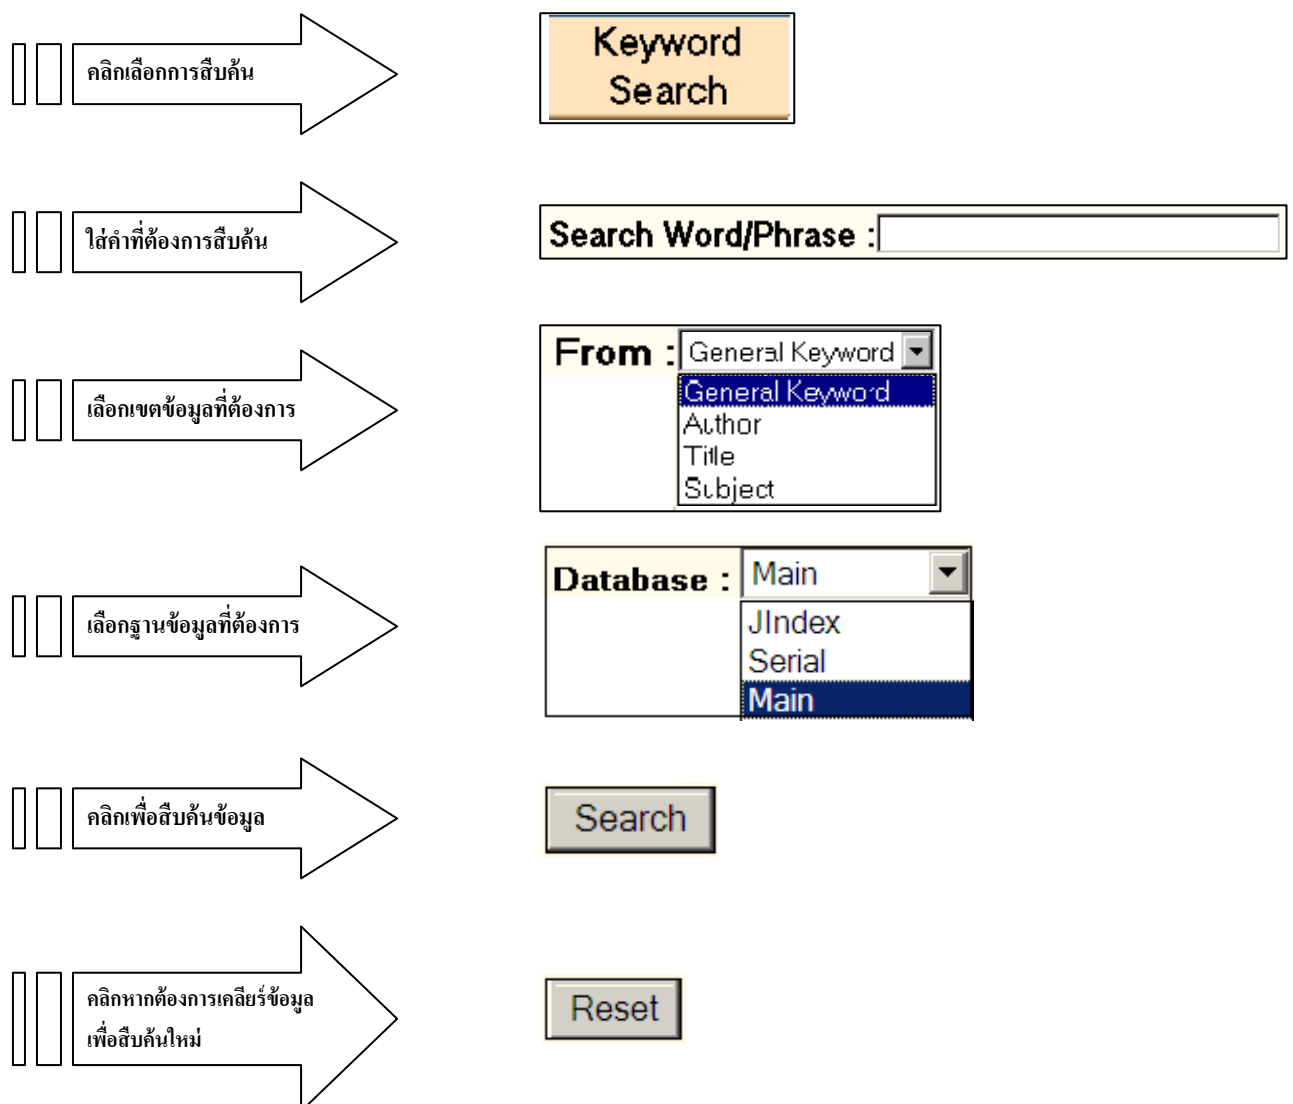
คลิกเลือกการสืบค้น

Keyword Search

ใส่คำที่ต้องการสืบค้น

Search Word/Phrase :

เลือกเขตข้อมูลที่ต้องการ

From : General Keyword

General Keyword
Author
Title
Subject

เลือกฐานข้อมูลที่ต้องการ

Database : Main

JIndex
Serial
Main

คลิกเพื่อสืบค้นข้อมูล

Search

คลิกหากต้องการเคลียร์ข้อมูลเพื่อสืบค้นใหม่

Reset